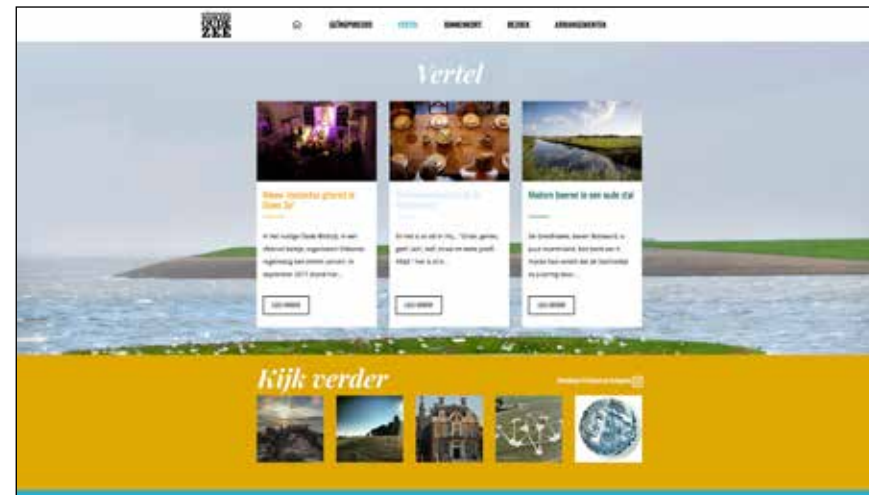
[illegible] ZEE

GEÏNSPIREERD VERTEL BINNENKORT BEZOEK ARRANGEMENTEN

Vertel

Nieuw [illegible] gloreit in Oost Zo'

In het rustige Oude Bildtdijk, in een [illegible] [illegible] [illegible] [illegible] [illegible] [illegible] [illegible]

LEES VERDER

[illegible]

En het is zo ver in 'Hu... "Grote, gerisite, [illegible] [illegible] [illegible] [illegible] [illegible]

LEES VERDER

Matten barnet is an aude d'al

De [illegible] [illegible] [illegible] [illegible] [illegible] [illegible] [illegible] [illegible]

LEES VERDER

Kijk verder

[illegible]